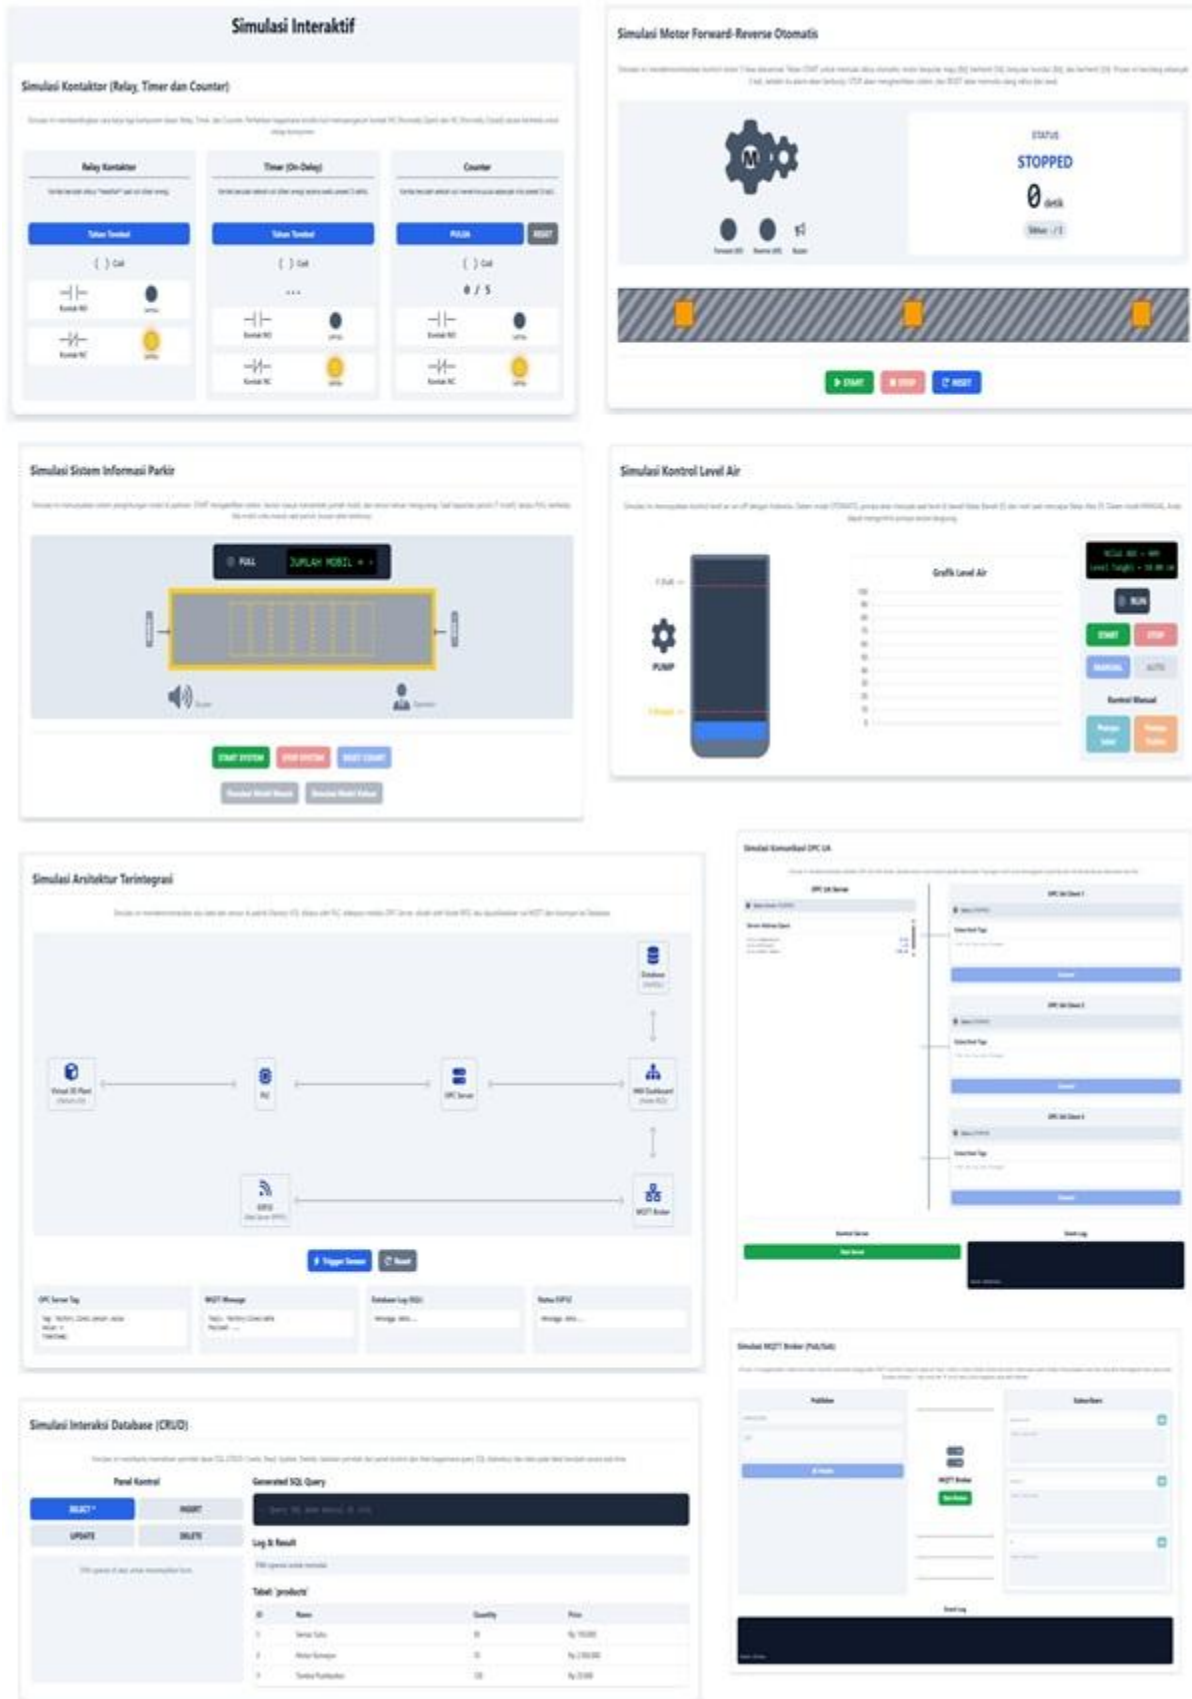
Simulasi Interaktif

Simulasi Kontaktor (Relay, Timer dan Counter)

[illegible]

Relay Kontaktor

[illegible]

Tahan Tombol

( ) Coil

Kontak NO

Kontak NC

Timer (On-Delay)

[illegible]

Tahan Tombol

( ) Coil

...

Kontak NO

Kontak NC

Counter

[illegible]

PULSA

RESET

( ) Coil

0 / 5

Kontak NO

Kontak NC

Simulasi Motor Forward-Reverse Otomatis

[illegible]

M

STATUS

STOPPED

0 detik

Forward (M1)

Reverse (M2)

Buzzer

▶ START

■ STOP

RESET

Simulasi Sistem Informasi Parkir

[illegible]

FULL

JUMLAH MOBIL = -

START SYSTEM

STOP SYSTEM

RESET COUNT

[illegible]

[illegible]

Simulasi Kontrol Level Air

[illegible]

PUMP

Grafik Level Air

RUN

START

STOP

MANUAL

AUTO

Kontrol Manual

Simulasi Arsitektur Terintegrasi

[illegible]

Database

PLC

OPC Server

HMI Dashboard

MQTT Broker

Trigger Sensor

Reset

OPC Server Tag

MQTT Message

Database Log (SQL)

Status ESP32

Simulasi Komunikasi OPC UA

OPC UA Server

OPC UA Client 1

OPC UA Client 2

OPC UA Client 3

Kontrol Server

Event Log

Simulasi MQTT Broker (Pub/Sub)

Publisher

Subscribers

MQTT Broker

Event Log

Simulasi Interaksi Database (CRUD)

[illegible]

Panel Kontrol

SELECT *

INSERT

UPDATE

DELETE

Generated SQL Query

Log & Result

Tabel: 'products'

| ID | Nama | Quantity | Price |
|---|---|---|---|
| 1 | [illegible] | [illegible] | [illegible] |
| 2 | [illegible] | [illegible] | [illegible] |
| 3 | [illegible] | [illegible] | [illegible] |